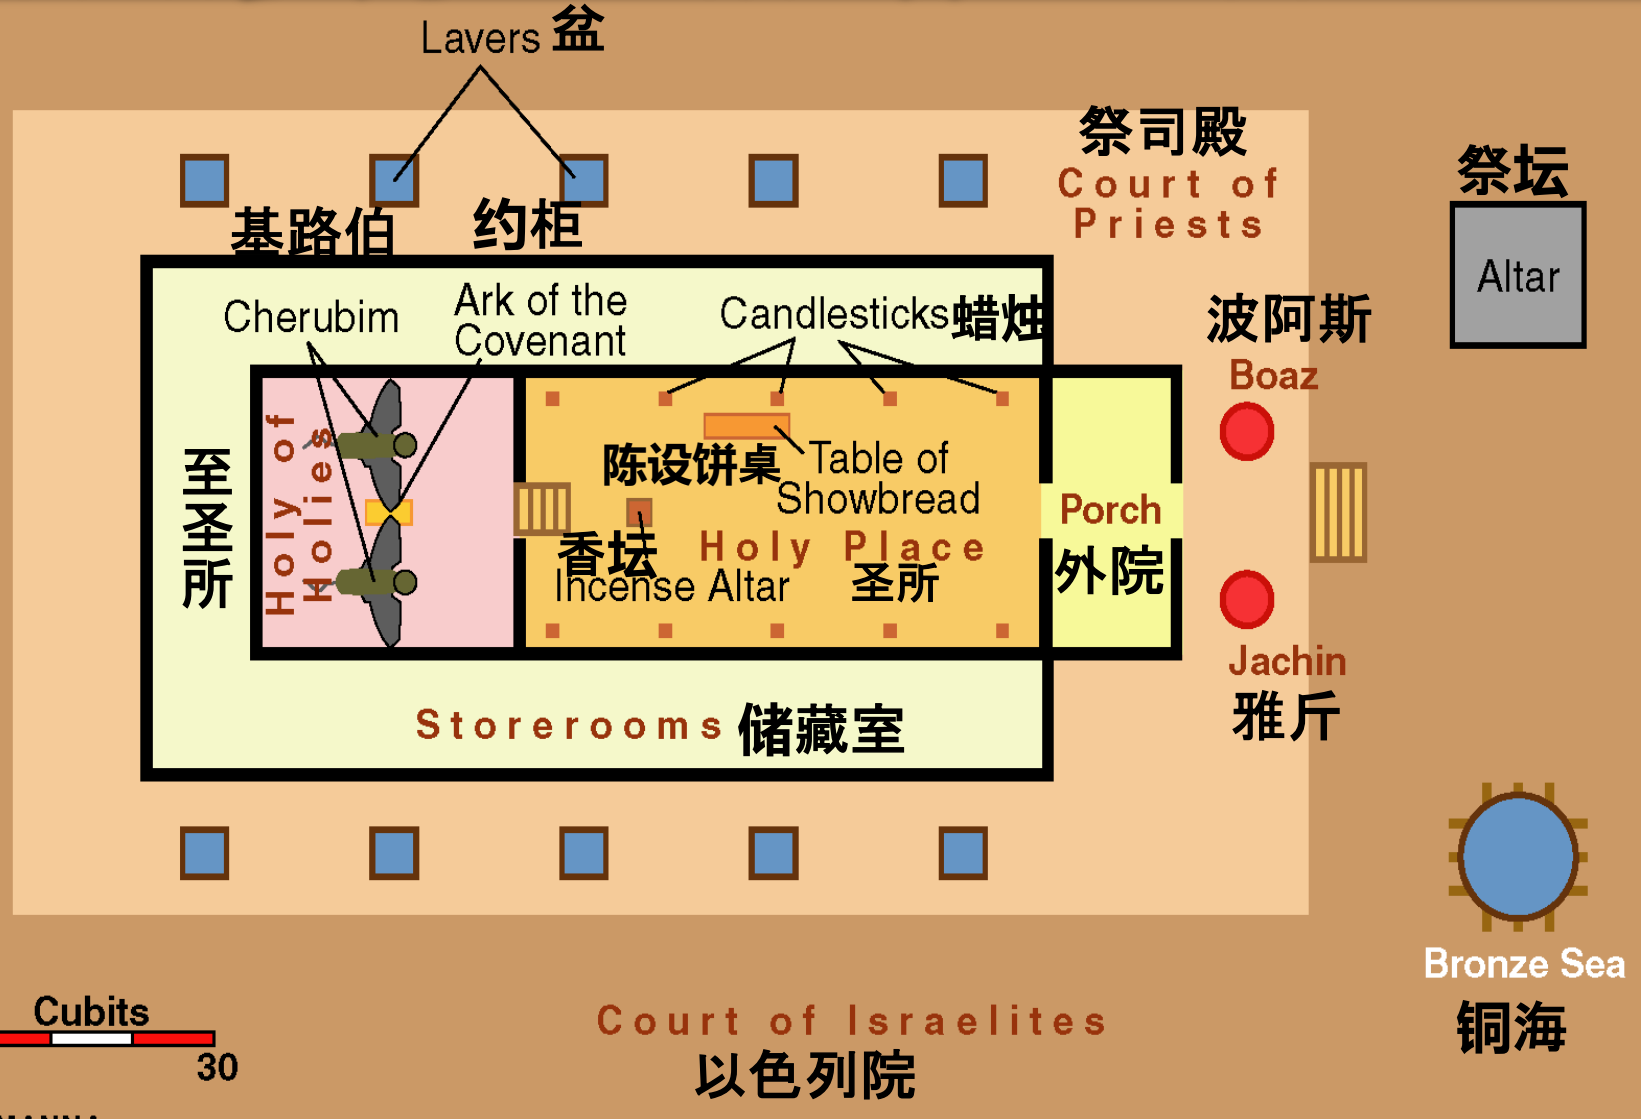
Lavers 盆

基路伯

约柜

祭司殿
Court of Priests

祭坛

Altar

Cherubim

Ark of the Covenant

Candlesticks 蜡烛

波阿斯
Boaz

至圣所

Holy of Holies

陈设饼桌

Table of Showbread

Porch

外院

香坛

Incense Altar

Holy Place

圣所

Jachin
雅斤

Storerooms 储藏室

Bronze Sea
铜海

Cubits
30

Court of Israelites
以色列院